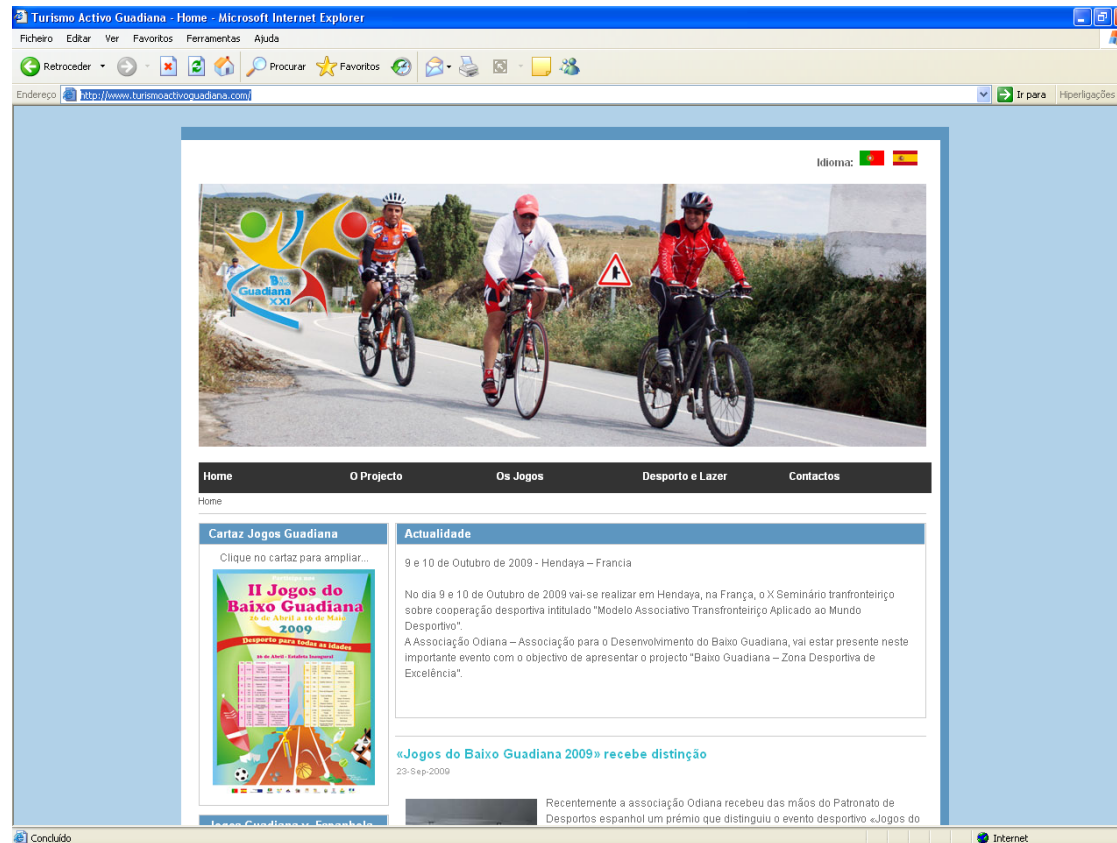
Turismo Activo Guadiana - Home - Microsoft Internet Explorer

Ficheiro Editar Ver Favoritos Ferramentas Ajuda

Retroceder Procurar Favoritos

Endereço http://www.turismoactivoguadiana.com/ Ir para Hiperligações

Idioma:

Baixo Guadiana XXI

Home O Projecto Os Jogos Desporto e Lazer Contactos

Home

Cartaz Jogos Guadiana

Clique no cartaz para ampliar...

II Jogos do Baixo Guadiana

26 de Abril a 16 de Maio

2009

Desporto para todas as idades

Actualidade

9 e 10 de Outubro de 2009 - Hendaya – Francia

No dia 9 e 10 de Outubro de 2009 vai-se realizar em Hendaya, na França, o X Seminário tranfronteiriço sobre cooperação desportiva intitulado "Modelo Associativo Transfronteiriço Aplicado ao Mundo Desportivo".

A Associação Odiana – Associação para o Desenvolvimento do Baixo Guadiana, vai estar presente neste importante evento com o objectivo de apresentar o projecto "Baixo Guadiana – Zona Desportiva de Excelência".

«Jogos do Baixo Guadiana 2009» recebe distinção

23-Sep-2009

Recentemente a associação Odiana recebeu das mãos do Patronato de Desportos espanhol um prémio que distinguiu o evento desportivo «Jogos do

Jogos Guadiana v. Espanhola

Concluído

Internet